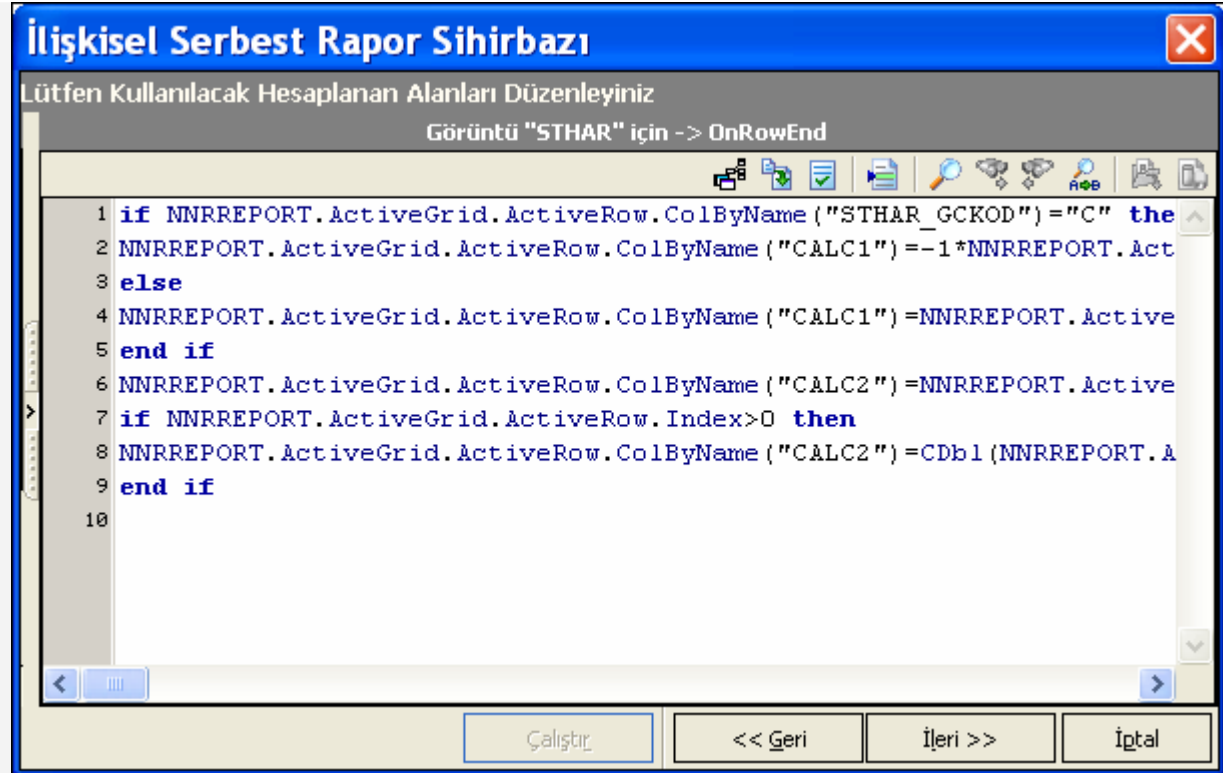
İlişkisel Serbest Rapor Sihirbazı

Lütfen Kullanılacak Hesaplanan Alanları Düzenleyiniz

Görüntü "STHAR" için -> OnRowEnd

1 if NNRREPORT.ActiveGrid.ActiveRow.ColByName("STHAR_GCKOD")="C" the
2 NNRREPORT.ActiveGrid.ActiveRow.ColByName("CALC1")=-1*NNRREPORT.Act
3 else
4 NNRREPORT.ActiveGrid.ActiveRow.ColByName("CALC1")=NNRREPORT.Active
5 end if
6 NNRREPORT.ActiveGrid.ActiveRow.ColByName("CALC2")=NNRREPORT.Active
7 if NNRREPORT.ActiveGrid.ActiveRow.Index>0 then
8 NNRREPORT.ActiveGrid.ActiveRow.ColByName("CALC2")=CDbl(NNRREPORT.A
9 end if
10

Çalıştır

<< Geri

İleri >>

İptal